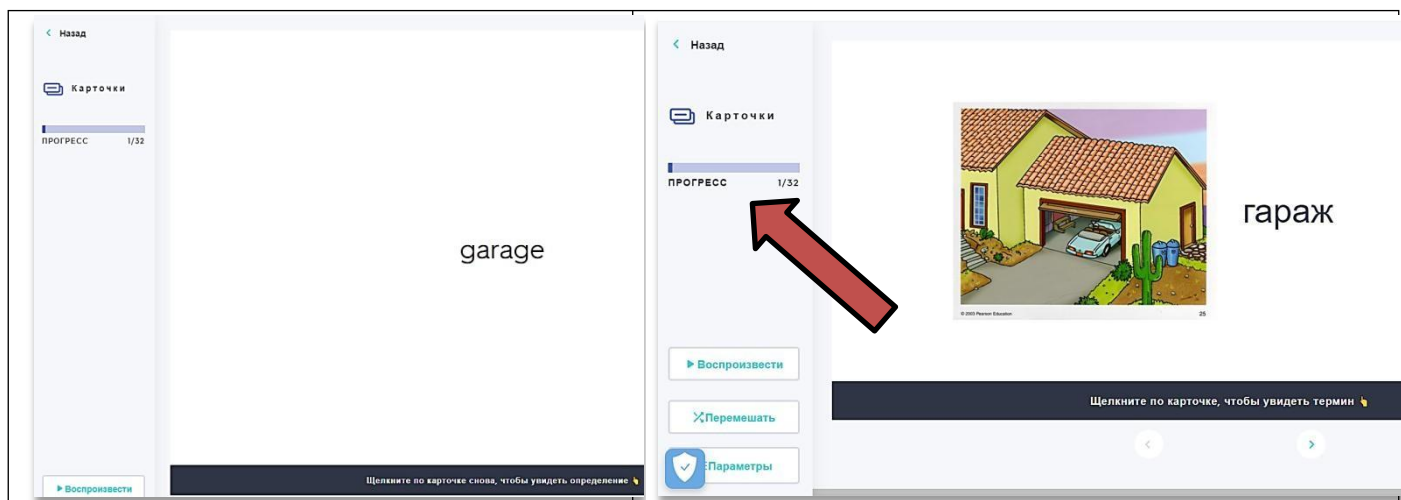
< Назад

Карточки

ПРОГРЕСС 1/32

garage

▶ Воспроизвести

Щелкните по карточке снова, чтобы увидеть определение 👆

< Назад

Карточки

ПРОГРЕСС 1/32

© 2003 Pearson Education 25

гараж

▶ Воспроизвести

Перемешать

Параметры

Щелкните по карточке, чтобы увидеть термин 👆